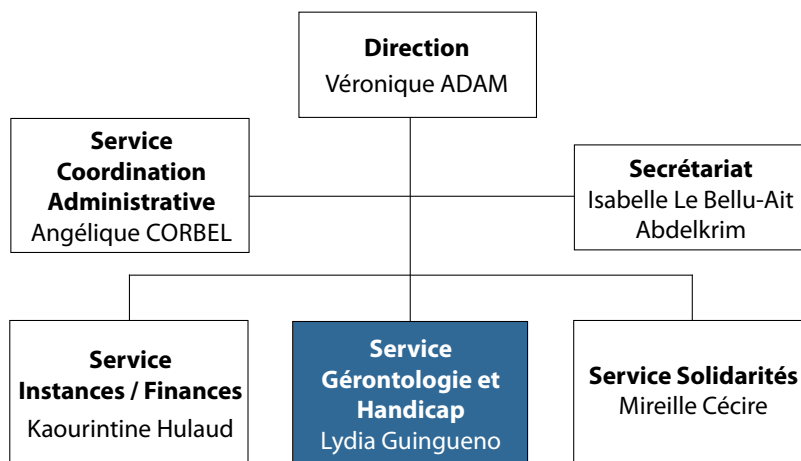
**Direction**
Véronique ADAM

**Service Coordination Administrative**
Angélique CORBEL

**Secrétariat**
Isabelle Le Bellu-Ait Abdelkrim

**Service Instances / Finances**
Kaourintine Hulaud

**Service Gérontologie et Handicap**
Lydia Guingueno

**Service Solidarités**
Mireille Cécire